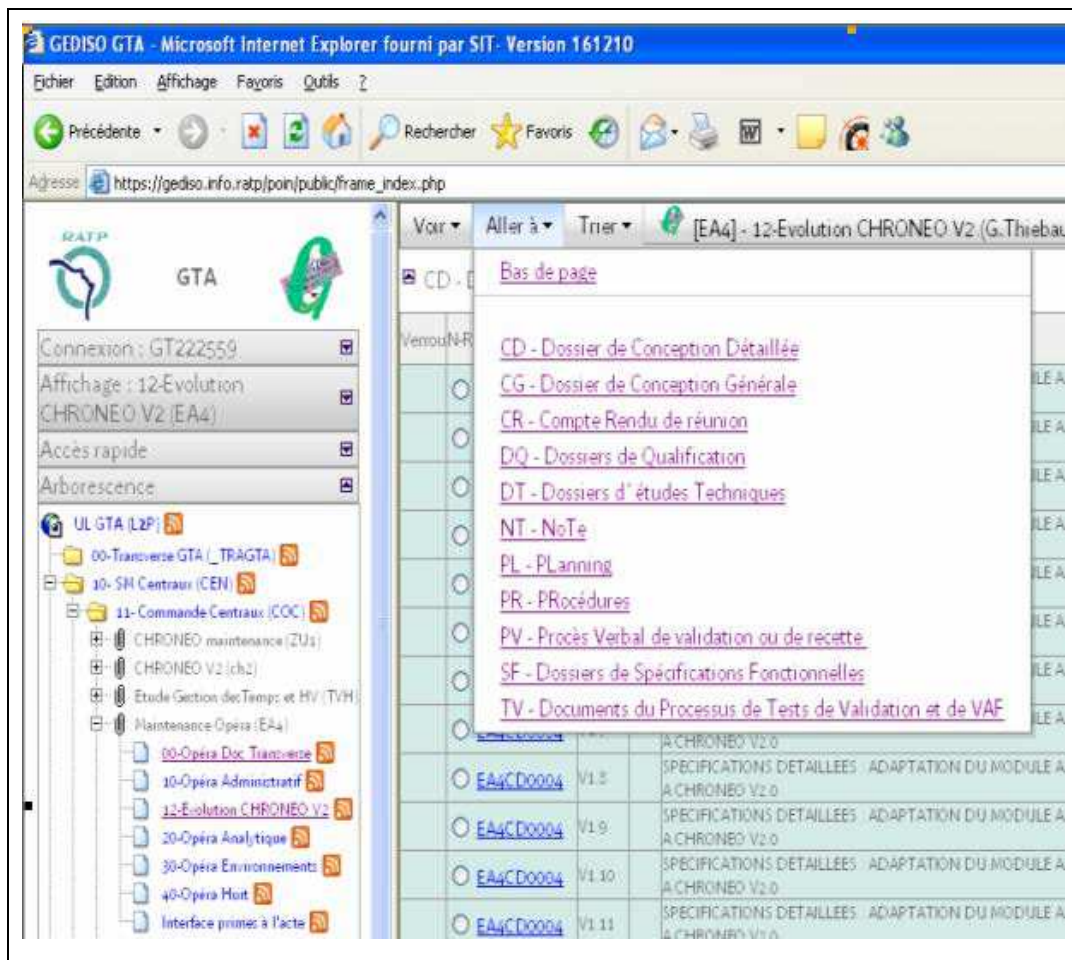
GEDISO GTA - Microsoft Internet Explorer fourni par SIT- Version 161210

Fichier Edition Affichage Favoris Outils ?

Précédente Rechercher Favoris

Adresse https://gediso.info.ratp/poin/public/frame_index.php

RATP

GTA

Connexion : GT222559

Affichage : 12-Evolution CHRONEO V2 (EA4)

Accès rapide

Arborescence

UL GTA (L2P)

00-Transverse GTA (_TRAGTA)

10- SM Centraux (CEN)

11- Commande Centraux (COC)

CHRONEO maintenance (ZU1)

CHRONEO V2 (ch2)

Etude Gestion des Temps et HV (TVH)

Maintenance Opéra (EA4)

00-Opéra Doc Transverse

10-Opéra Administratif

12-Evolution CHRONEO V2

20-Opéra Analytique

30-Opéra Environnements

40-Opéra Hort

Interface primes à l'acte

Voir Aller à Trier [EA4] - 12-Evolution CHRONEO V2 (G.Thiebau

CD - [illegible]

Verrou N-R

Bas de page

CD - Dossier de Conception Détaillée
CG - Dossier de Conception Générale
CR - Compte Rendu de réunion
DQ - Dossiers de Qualification
DT - Dossiers d'études Techniques
NT - NoTe
PL - PLanning
PR - PRocédures
PV - Procès Verbal de validation ou de recette
SF - Dossiers de Spécifications Fonctionnelles
TV - Documents du Processus de Tests de Validation et de VAF

| | | |
|---|---|---|
| EA4CD0004 | V1.8 | SPECIFICATIONS DETAILLEES : ADAPTATION DU MODULE A A CHRONEO V2.0 |
| EA4CD0004 | V1.9 | SPECIFICATIONS DETAILLEES : ADAPTATION DU MODULE A A CHRONEO V2.0 |
| EA4CD0004 | V1.10 | SPECIFICATIONS DETAILLEES : ADAPTATION DU MODULE A A CHRONEO V2.0 |
| EA4CD0004 | V1.11 | SPECIFICATIONS DETAILLEES : ADAPTATION DU MODULE A A CHRONEO V2.0 |